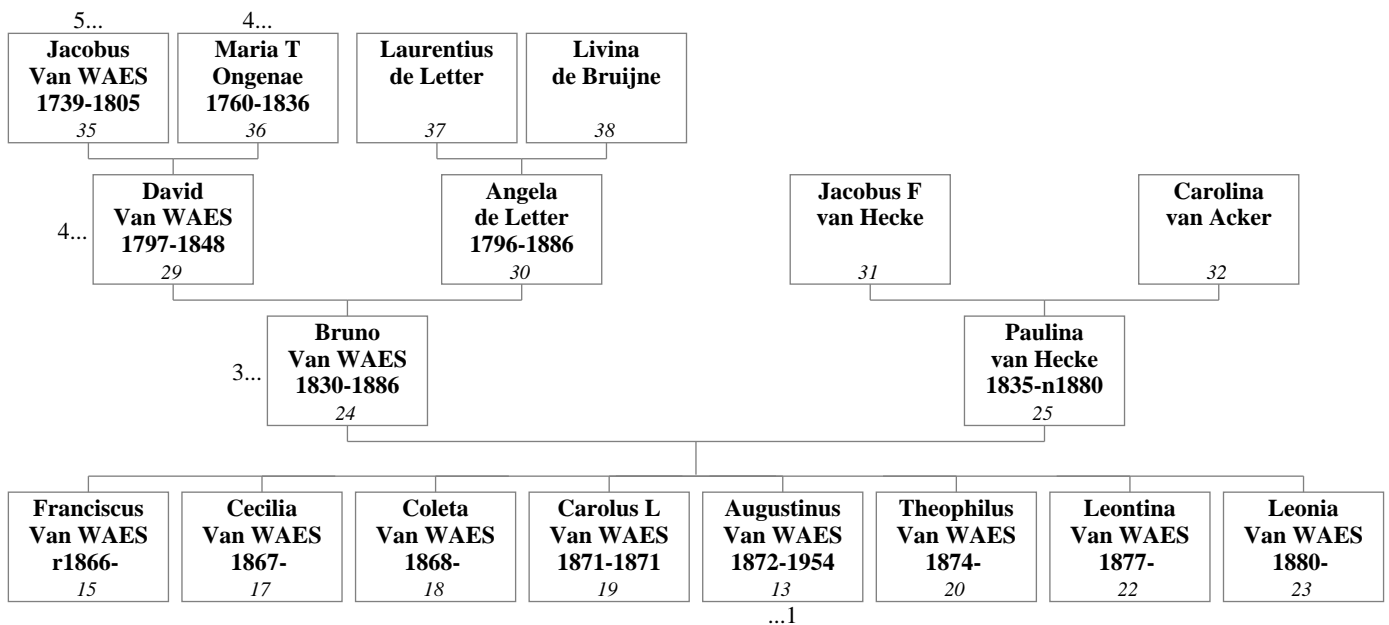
5...
Jacobus Van WAES 1739-1805
35

4...
Maria T Ongenae 1760-1836
36

Laurentius de Letter
37

Livina de Bruijne
38

4...
David Van WAES 1797-1848
29

Angela de Letter 1796-1886
30

Jacobus F van Hecke
31

Carolina van Acker
32

3...
Bruno Van WAES 1830-1886
24

Paulina van Hecke 1835-n1880
25

Franciscus Van WAES r1866-
15

Cecilia Van WAES 1867-
17

Coleta Van WAES 1868-
18

Carolus L Van WAES 1871-1871
19

Augustinus Van WAES 1872-1954
13

Theophilus Van WAES 1874-
20

Leontina Van WAES 1877-
22

Leonia Van WAES 1880-
23

...1